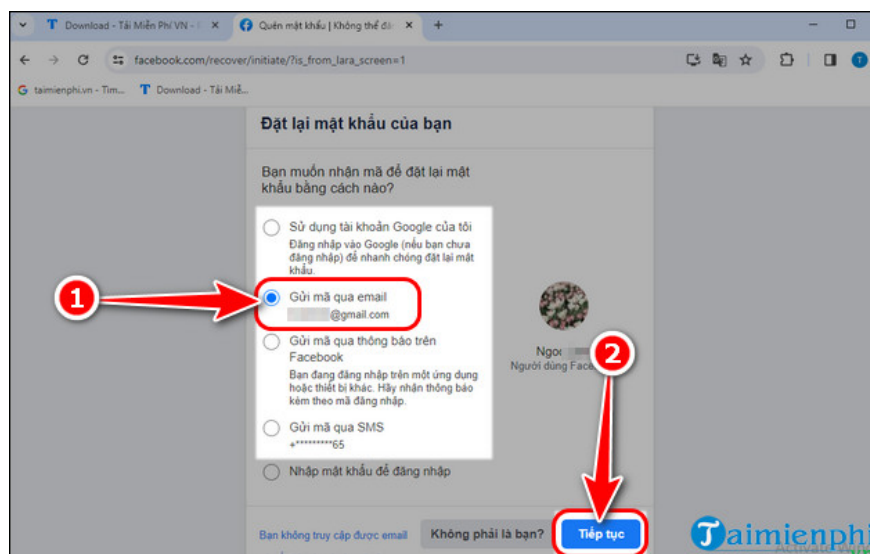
Download - Tải Miễn Phí VN -
Quên mật khẩu | Không thể đă

facebook.com/recover/initiate/?is_from_lara_screen=1

taimienphi.vn - Tìm...
Download - Tải Miễ...

Đặt lại mật khẩu của bạn

Bạn muốn nhận mã để đặt lại mật khẩu bằng cách nào?

Sử dụng tài khoản Google của tôi
Đăng nhập vào Google (nếu bạn chưa đăng nhập) để nhanh chóng đặt lại mật khẩu.

Gửi mã qua email
@gmail.com

Gửi mã qua thông báo trên Facebook
Bạn đang đăng nhập trên một ứng dụng hoặc thiết bị khác. Hãy nhận thông báo kèm theo mã đăng nhập.

Gửi mã qua SMS
+*********65

Nhập mật khẩu để đăng nhập

Ngọc
Người dùng Face

1
2

Bạn không truy cập được email
Không phải là bạn?
Tiếp tục

Taimienphi